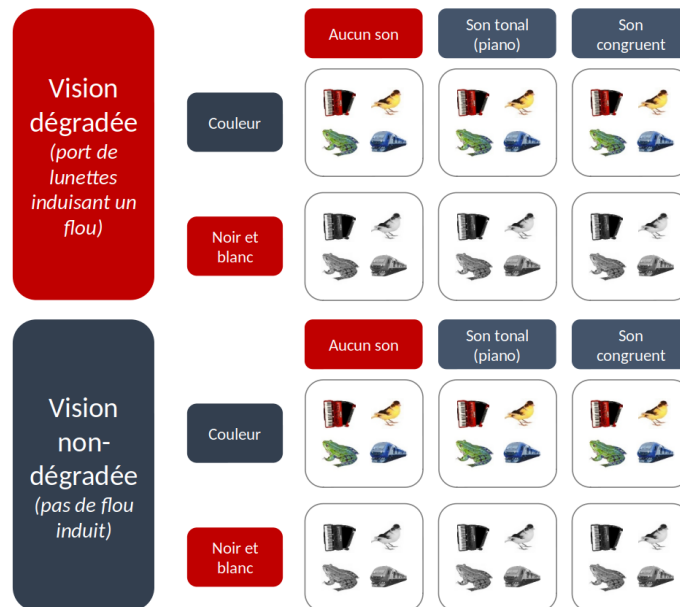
Vision dégradée
(port de lunettes induisant un flou)

Couleur

Noir et blanc

Aucun son

Son tonal (piano)

Son congruent

Vision non-dégradée
(pas de flou induit)

Couleur

Noir et blanc

Aucun son

Son tonal (piano)

Son congruent